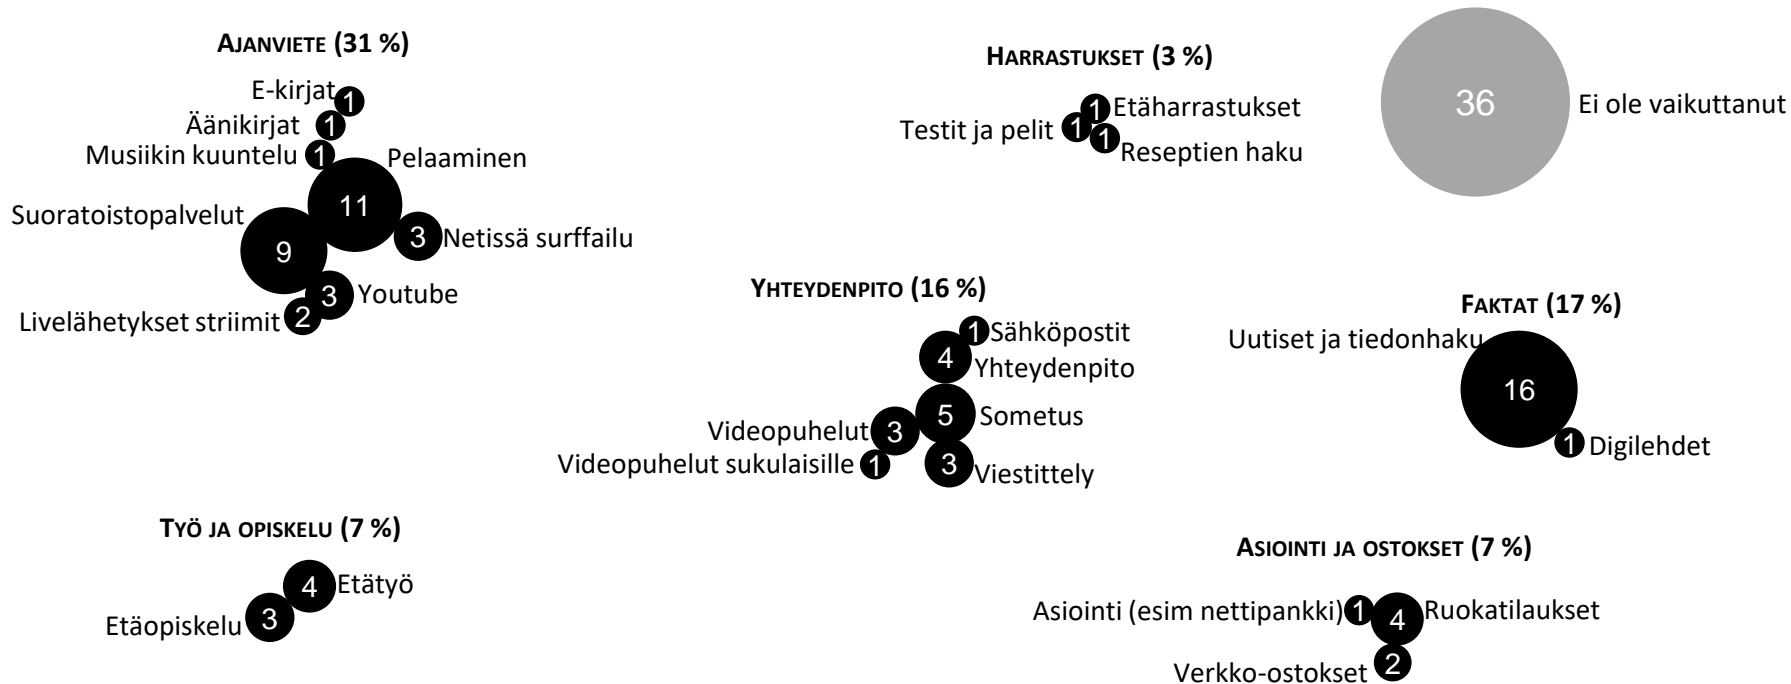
AJANVIETE (31 %)

E-kirjat 1
Äänikirjat 1
Musiikin kuuntelu 1
Pelaaminen 11
Suoratoistopalvelut 9
3 Netissä surffailu
3 Youtube
Livelähetykset striimit 2

HARRASTUKSET (3 %)

1 Etäharrastukset
Testit ja pelit 1
1 Reseptien haku

36 Ei ole vaikuttanut

YHTEYDENPITO (16 %)

1 Sähköpostit
4 Yhteydenpito
5 Sometus
Videopuhelut 3
Videopuhelut sukulaisille 1
3 Viestittely

FAKTAT (17 %)

Uutiset ja tiedonhaku 16
1 Digilehdet

TYÖ JA OPISKELU (7 %)

4 Etätyö
Etäopiskelu 3

ASIOINTI JA OSTOKSET (7 %)

Asiointi (esim nettipankki) 1
4 Ruokatilaukset
Verkko-ostokset 2